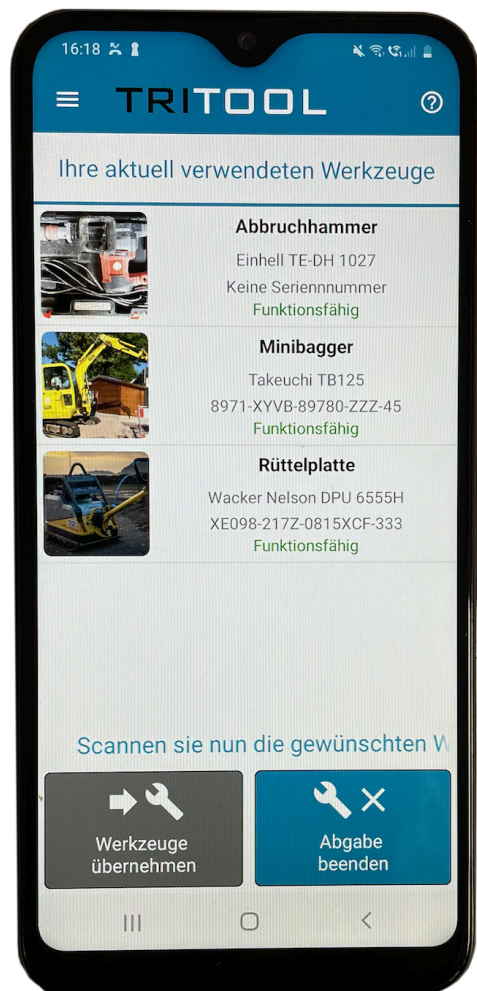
16:18

TRITOOL

Ihre aktuell verwendeten Werkzeuge

Abbruchhammer
Einhell TE-DH 1027
Keine Seriennummer
Funktionsfähig

Minibagger
Takeuchi TB125
8971-XYVB-89780-ZZZ-45
Funktionsfähig

Rüttelplatte
Wacker Nelson DPU 6555H
XE098-217Z-0815XCF-333
Funktionsfähig

Scannen sie nun die gewünschten W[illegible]

Werkzeuge übernehmen

Abgabe beenden